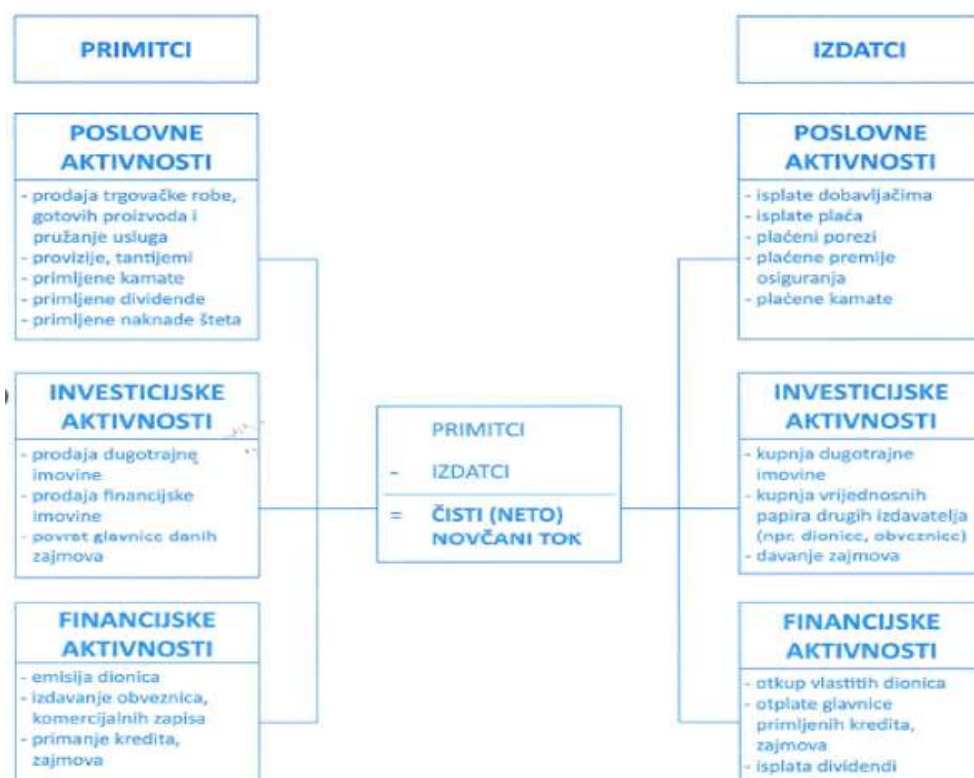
PRIMITCI

POSLOVNE AKTIVNOSTI
- prodaja trgovačke robe, gotovih proizvoda i pružanje usluga
- provizije, tantijemi
- primljene kamate
- primljene dividende
- primljene naknade šteta

INVESTICIJSKE AKTIVNOSTI
- prodaja dugotrajne imovine
- prodaja financijske imovine
- povrat glavnice danih zajmova

FINANCIJSKE AKTIVNOSTI
- emisija dionica
- izdavanje obveznica, komercijalnih zapisa
- primanje kredita, zajmova

PRIMITCI
- IZDATCI
= ČISTI (NETO) NOVČANI TOK

IZDATCI

POSLOVNE AKTIVNOSTI
- isplate dobavljačima
- isplate plaća
- plaćeni porezi
- plaćene premije osiguranja
- plaćene kamate

INVESTICIJSKE AKTIVNOSTI
- kupnja dugotrajne imovine
- kupnja vrijednosnih papira drugih izdavatelja (npr. dionice, obveznice)
- davanje zajmova

FINANCIJSKE AKTIVNOSTI
- otkup vlastitih dionica
- otplate glavnice primljenih kredita, zajmova
- isplata dividendi